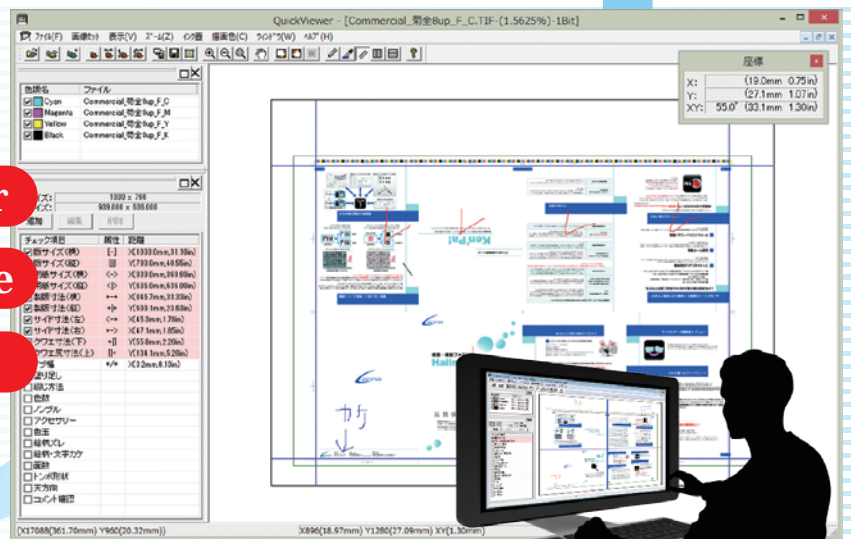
QuickViewer - [Commercial_菊全8up_F_C.TIF-(1.5625%)-1Bit]

ファイル(F) 画像セット 表示(V) ズーム(Z) インク色 描画色(C) ウィンドウ(W) ヘルプ(H)

座標

X: (19.0mm 0.75in)
Y: (27.1mm 1.07in)
XY: 55.0° (33.1mm 1.30in)

| 色版名 | ファイル |
|---|---|
| Cyan | Commercial_菊全8up_F_C |
| Magenta | Commercial_菊全8up_F_M |
| Yellow | Commercial_菊全8up_F_Y |
| Black | Commercial_菊全8up_F_K |

r
e

イズ: 1000 x 700
イズ: 939.000 x 636.000
追加 編集 削除

| チェック項目 | 属性 | 距離 |
|---|---|---|
| 版サイズ(横) | [--] | X(1030.0mm,31.38in) |
| 版サイズ(縦) | [|] | Y(793.0mm,40.56in) |
| 用紙サイズ(横) | <--> | X(939.0mm,36.98in) |
| 用紙サイズ(縦) | <|> | Y(636.0mm,25.04in) |
| 製版寸法(横) | ←→ | X(845.7mm,33.33in) |
| 製版寸法(縦) | ↕ | Y(593.1mm,23.35in) |
| サイド寸法(左) | <--> | X(45.3mm,1.78in) |
| サイド寸法(右) | <--> | X(47.1mm,1.85in) |
| クワエ寸法(下) | +[] | Y(55.8mm,2.20in) |
| クワエ尻寸法(上) | []+ | Y(134.1mm,5.28in) |
| ップ幅 | +/+ | X(3.2mm,0.13in) |
| 割り足し | | |
| 紙折方法 | | |
| 色数 | | |
| ノンブル | | |
| アクセサリー | | |
| 色玉 | | |
| 絵柄ズレ | | |
| 絵柄・文字カケ | | |
| 面数 | | |
| トンボ形状 | | |
| 天方向 | | |
| コメント確認 | | |

Ken Pai
Hall
カケ

X17088(361.70mm) Y960(20.32mm)   X896(18.97mm) Y1280(27.09mm) XY(1.30mm)